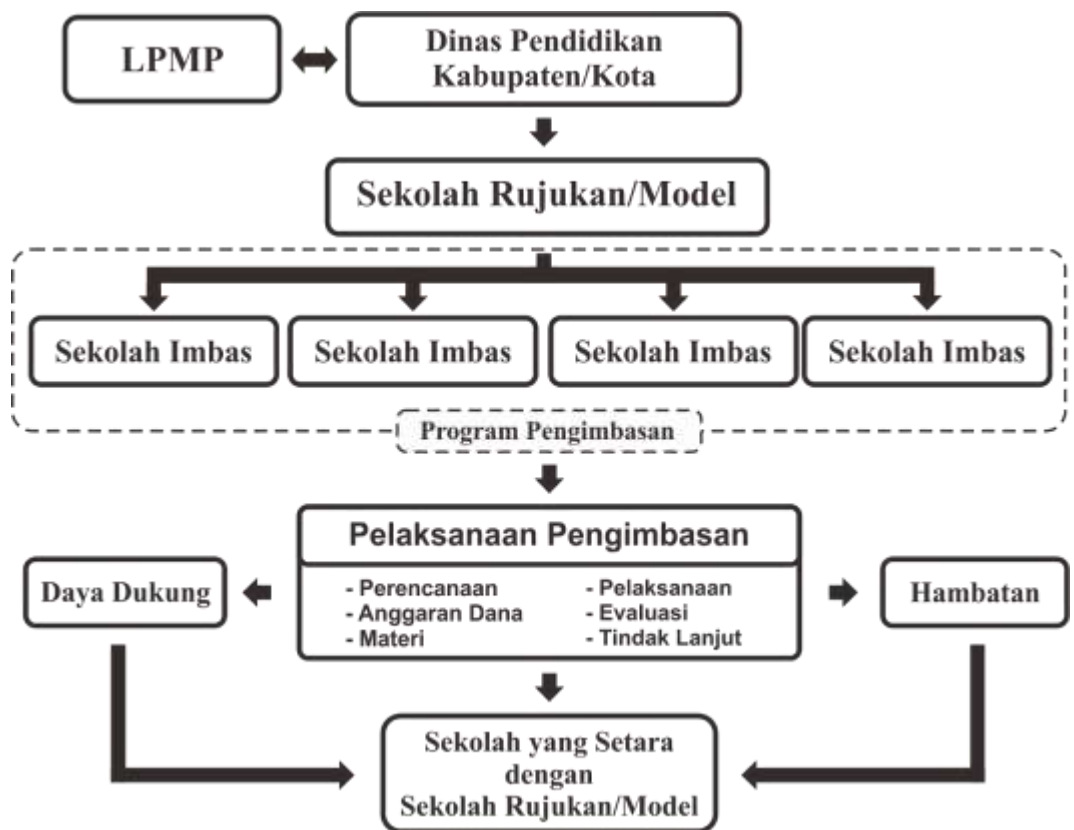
LPMP

Dinas Pendidikan Kabupaten/Kota

Sekolah Rujukan/Model

Sekolah Imbas

Sekolah Imbas

Sekolah Imbas

Sekolah Imbas

Program Pengimbasan

Pelaksanaan Pengimbasan

- Perencanaan
- Anggaran Dana
- Materi

- Pelaksanaan
- Evaluasi
- Tindak Lanjut

Daya Dukung

Hambatan

Sekolah yang Setara dengan Sekolah Rujukan/Model